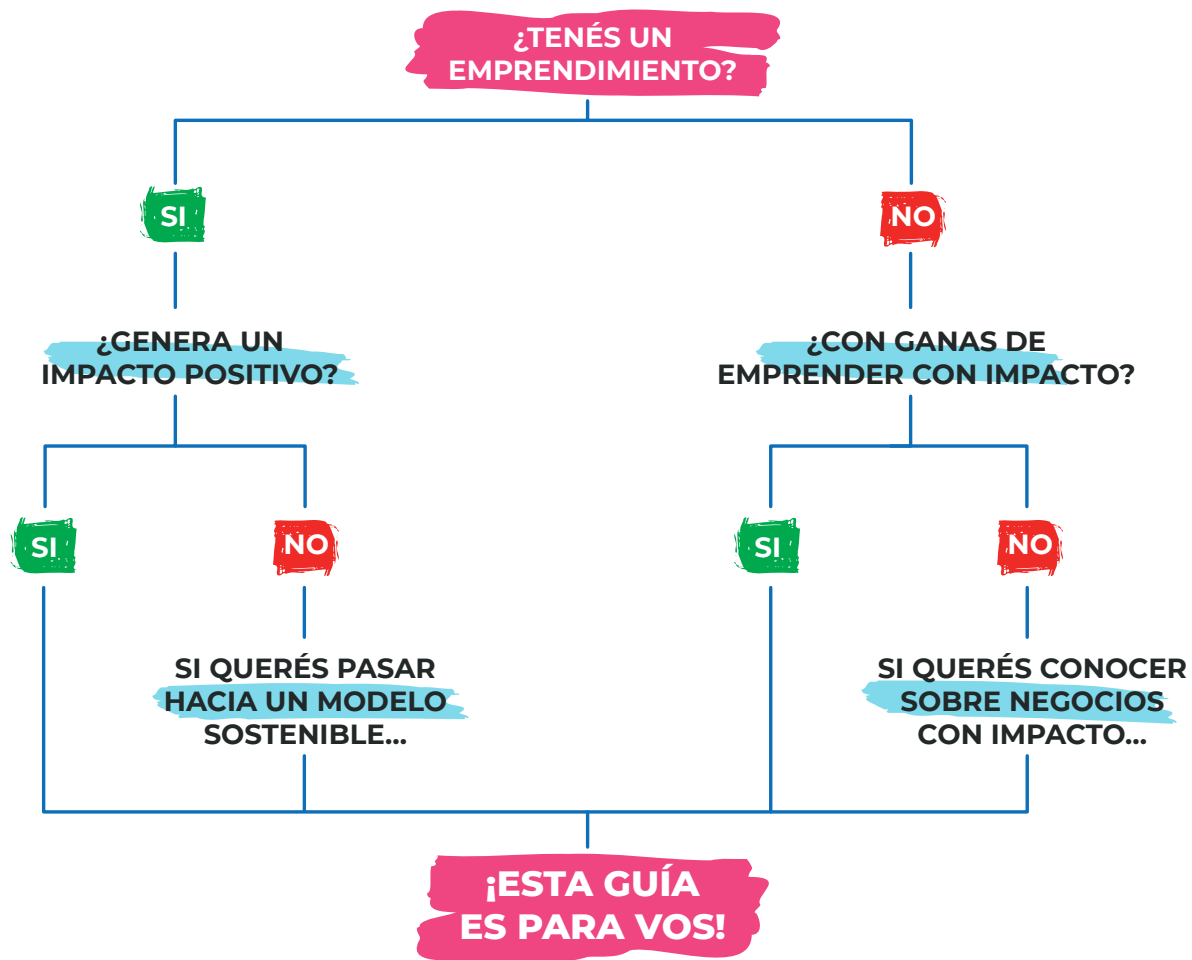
¿TENÉS UN EMPRENDIMIENTO?

SI

NO

¿GENERA UN IMPACTO POSITIVO?

¿CON GANAS DE EMPRENDER CON IMPACTO?

SI

NO

SI

NO

SI QUERÉS PASAR HACIA UN MODELO SOSTENIBLE...

SI QUERÉS CONOCER SOBRE NEGOCIOS CON IMPACTO...

¡ESTA GUÍA ES PARA VOS!